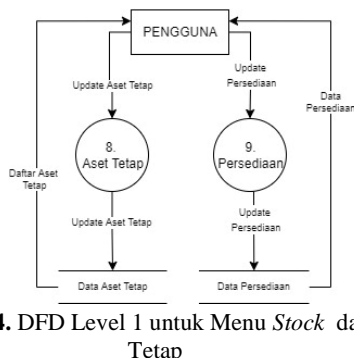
PENGGUNA

Update Aset Tetap

Update Persediaan

Data Persediaan

Daftar Aset Tetap

8.
Aset Tetap

9.
Persediaan

Update Aset Tetap

Update Persediaan

Data Aset Tetap

Data Persediaan

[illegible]4. DFD Level 1 untuk Menu *Stock* da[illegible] Tetap